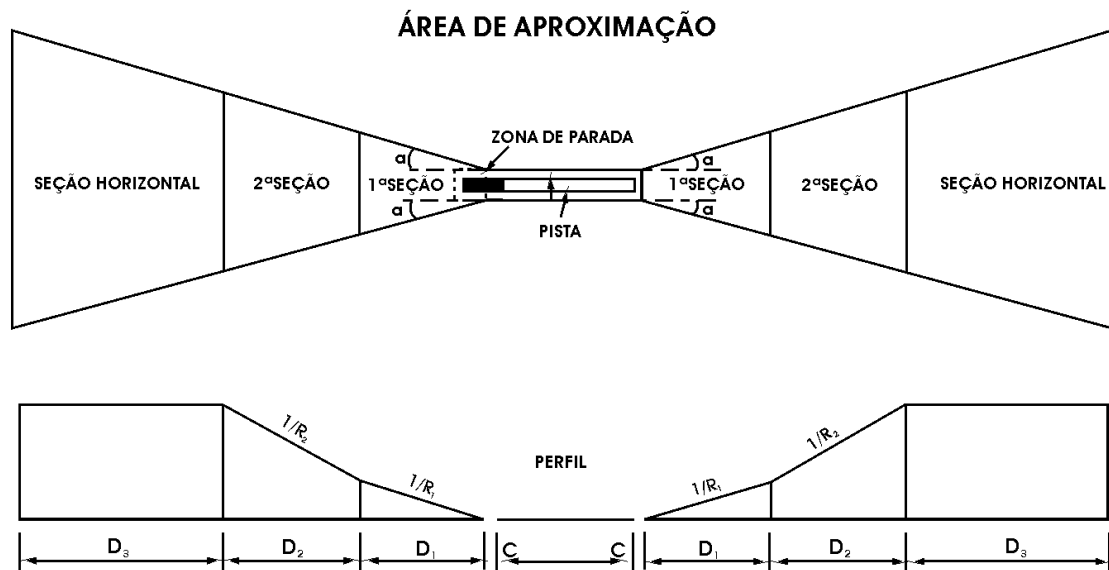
ÁREA DE APROXIMAÇÃO

SEÇÃO HORIZONTAL

2ªSEÇÃO

a

1ªSEÇÃO

a

ZONA DE PARADA

PISTA

a

1ªSEÇÃO

a

2ªSEÇÃO

SEÇÃO HORIZONTAL

$1/R_2$

$1/R_1$

PERFIL

$1/R_1$

$1/R_2$

$D_3$ $D_2$ $D_1$ C C $D_1$ $D_2$ $D_3$